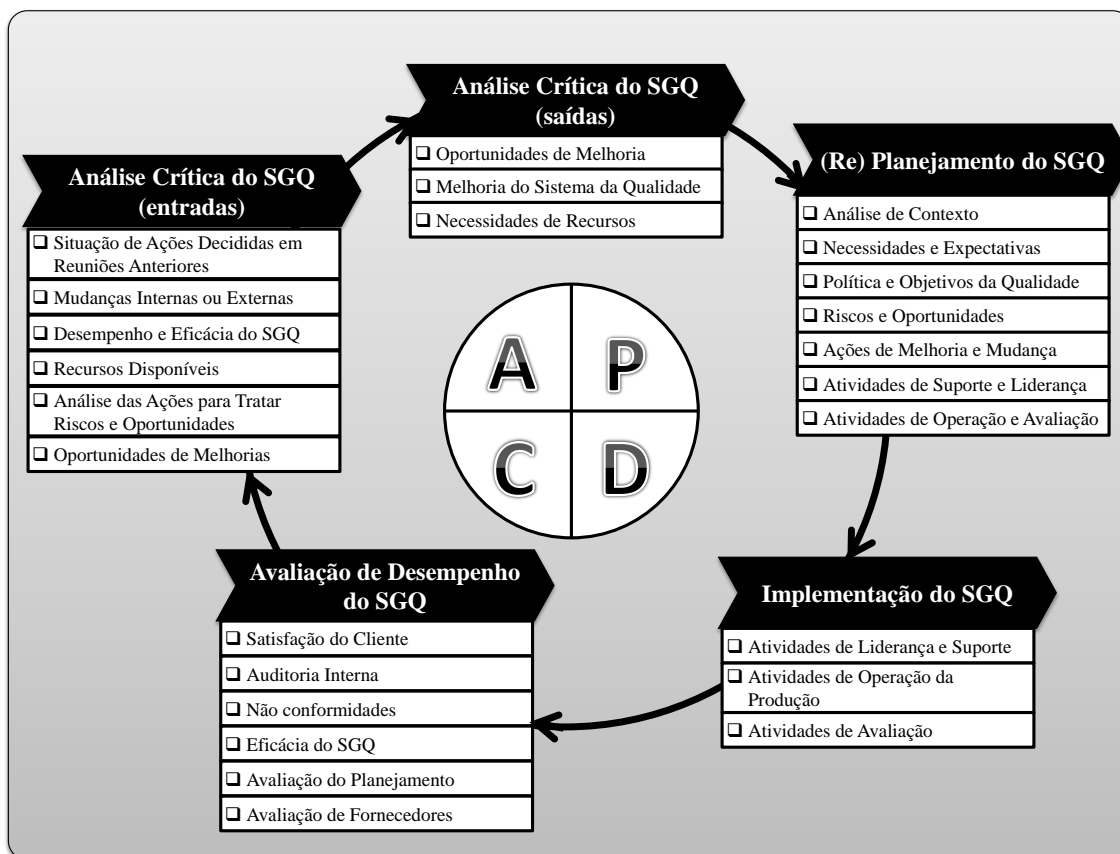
Análise Crítica do SGQ (saídas)

❑ Oportunidades de Melhoria
❑ Melhoria do Sistema da Qualidade
❑ Necessidades de Recursos

(Re) Planejamento do SGQ

❑ Análise de Contexto
❑ Necessidades e Expectativas
❑ Política e Objetivos da Qualidade
❑ Riscos e Oportunidades
❑ Ações de Melhoria e Mudança
❑ Atividades de Suporte e Liderança
❑ Atividades de Operação e Avaliação

Implementação do SGQ

❑ Atividades de Liderança e Suporte
❑ Atividades de Operação da Produção
❑ Atividades de Avaliação

Avaliação de Desempenho do SGQ

❑ Satisfação do Cliente
❑ Auditoria Interna
❑ Não conformidades
❑ Eficácia do SGQ
❑ Avaliação do Planejamento
❑ Avaliação de Fornecedores

Análise Crítica do SGQ (entradas)

❑ Situação de Ações Decididas em Reuniões Anteriores
❑ Mudanças Internas ou Externas
❑ Desempenho e Eficácia do SGQ
❑ Recursos Disponíveis
❑ Análise das Ações para Tratar Riscos e Oportunidades
❑ Oportunidades de Melhorias

A P
C D